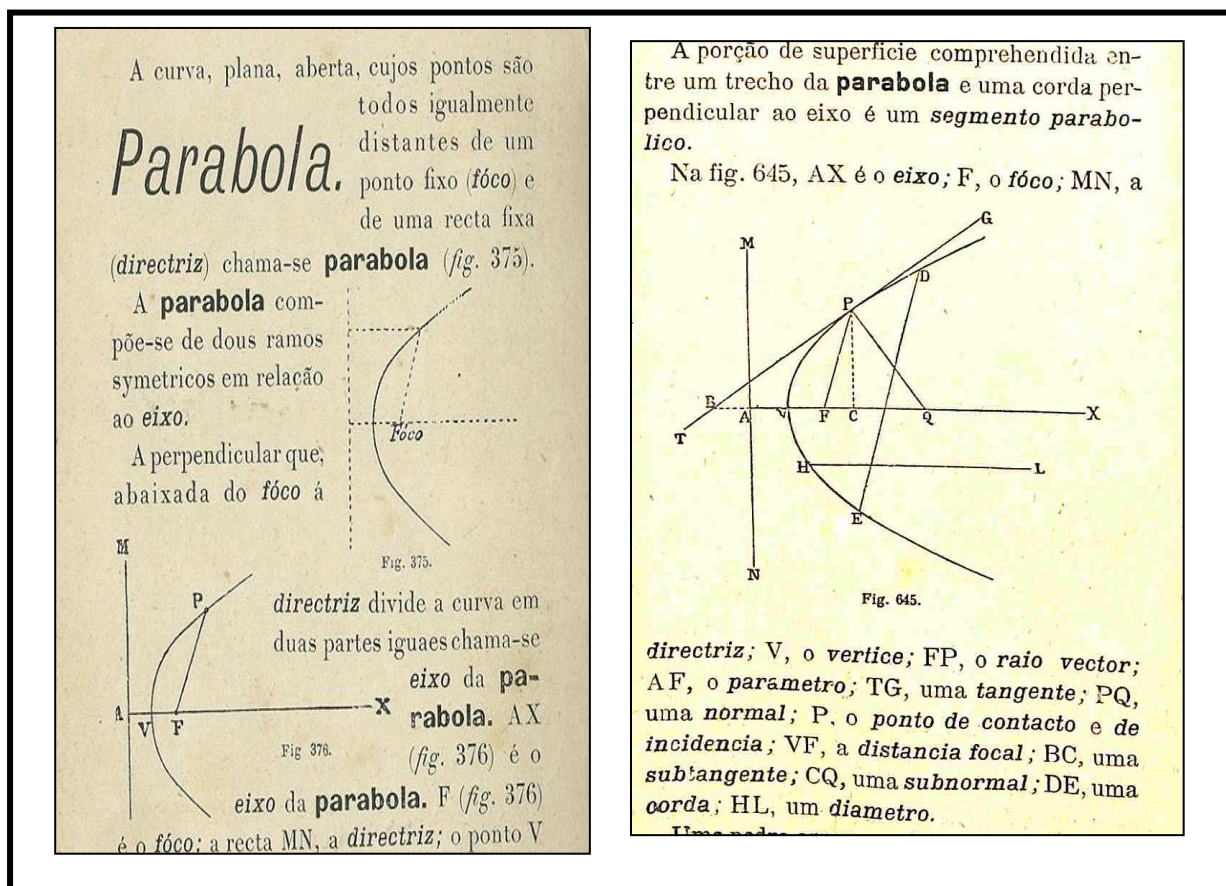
A curva, plana, aberta, cujos pontos são todos igualmente distantes de um ponto fixo (*fóco*) e de uma recta fixa (*directriz*) chama-se **parabola** (*fig.* 375).

# Parabola.

A **parabola** compõe-se de dous ramos symetricos em relação ao *eixo*.

A perpendicular que, abaixada do *fóco* á

Fóco

Fig. 375.

M
P
A
V
F
X
Fig 376.

*directriz* divide a curva em duas partes iguaes chama-se *eixo* da **parabola.** AX (*fig.* 376) é o *eixo* da **parabola.** F (*fig.* 376) é o *fóco*; a recta MN, a *directriz*; o ponto V

A porção de superficie comprehendida entre um trecho da **parabola** e uma corda perpendicular ao eixo é um *segmento parabolico*.

Na fig. 645, AX é o *eixo*; F, o *fóco*; MN, a

M
G
D
P
B
A
V
F
C
Q
X
T
H
L
E
N

Fig. 645.

*directriz*; V, o *vertice*; FP, o *raio vector*; AF, o *parametro*; TG, uma *tangente*; PQ, uma *normal*; P, o *ponto de contacto* e *de incidencia*; VF, a *distancia focal*; BC, uma *subtangente*; CQ, uma *subnormal*; DE, uma *corda*; HL, um *diametro*.

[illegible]